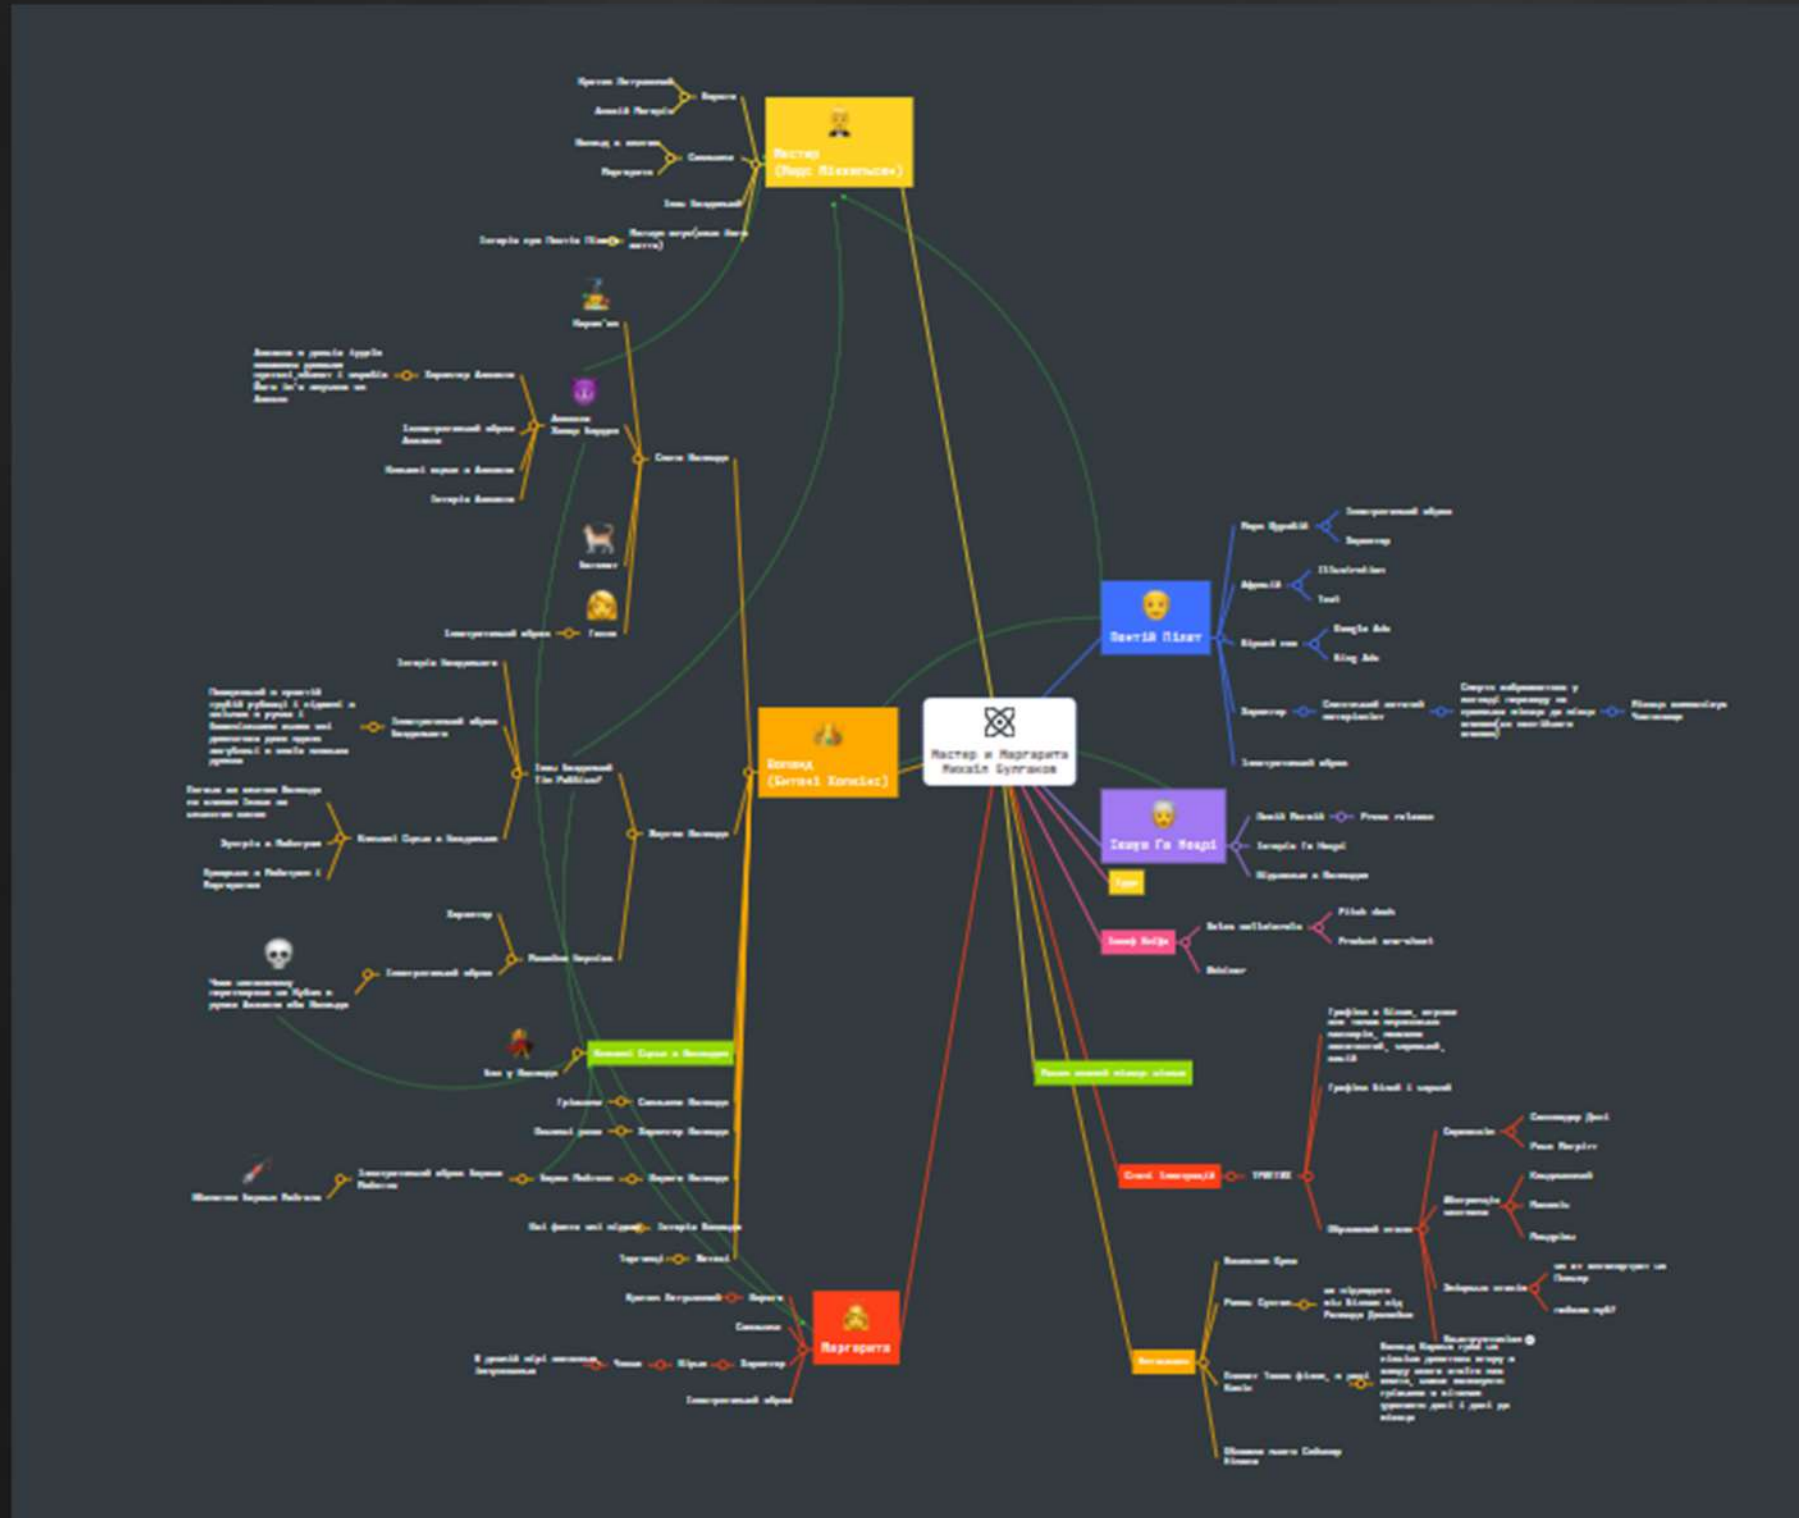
Мастер и Маргарита
Михаил Булгаков

Мастер
(Мэдс Міккельсен)

Кравен Петрович
Анжей Маргари
Воланд в вигляді
Маргарита
Іван Бездомний
Історія про Понтія Пілата
Мастер, натхнення, його життя

Воланд
(Бенедикт Камбербетч)

Кот Бегемот
Свита Воланда
Азазелло
Характер Азазелло
Іконографічний образ Азазелло
Історія Азазелло
Бегемот
Гелла
Іконографічний образ
Історія Бездомного
Іван Бездомний
Іконографічний образ Бездомного
Жертви Воланда
Характер
Іконографічний образ
Тім Рот
Гріхи
Сильна Воланда
Характер Воланда
Жертви Воланда
Історія Воланда
Витівки

Понтій Пілат
Марк Щуробій
Іконографічний образ
Характер
Афраній
Illustration
Text
Google Ads
Bing Ads
Характер
Іконографічний образ

Ієшуа Га-Ноцрі
Press release
Історія Га-Ноцрі
Відношення з Воландом

Левій Матвій
Pitch deck
Product one-sheet
Webinar

Маргарита
Характер
Іконографічний образ

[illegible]
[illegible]
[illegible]